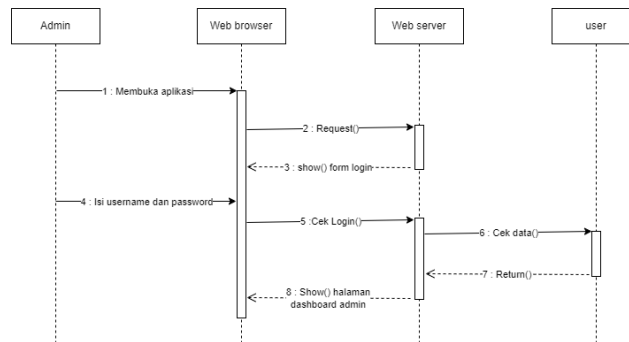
Admin

Web browser

Web server

user

1 : Membuka aplikasi

2 : Request()

3 : show() form login

4 : Isi username dan password

5 :Cek Login()

6 : Cek data()

7 : Return()

8 : Show() halaman dashboard admin